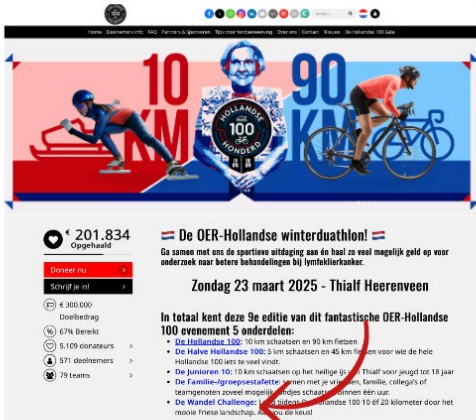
Home Deelnemers info FAQ Partners & Sponsoren Tips voor fondsenwerving Over ons Contact Nieuws De Hollandse 100 Gala

10 KM

90 KM

HOLLANDSE 100 HONDERD

€ 201.834
Opgehaald

Doneer nu >

Schrijf je in! >

€ 300.000
Doelbedrag

67% Bereikt

5.109 donateurs >

571 deelnemers >

79 teams >

De OER-Hollandse winterduathlon!

Ga samen met ons de sportieve uitdaging aan én haal zo veel mogelijk geld op voor onderzoek naar betere behandelingen bij lymfeklierkanker.

Zondag 23 maart 2025 - Thialf Heerenveen

In totaal kent deze 9e editie van dit fantastische OER-Hollandse 100 evenement 5 onderdelen:

- De Hollandse 100: 10 km schaatsen en 90 km fietsen
- De Halve Hollandse 100: 5 km schaatsen en 45 km fietsen voor wie de hele Hollandse 100 iets te veel vindt.
- De Junioren 10: 10 km schaatsen op het heilige ijs van Thialf voor jeugd tot 18 jaar
- De Familie-/groepsestafette: samen met je vrienden, familie, collega's of teamgenoten zoveel mogelijk rondjes schaatsen binnen één uur.
- De Wandel Challenge: L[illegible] 100 10 of 20 kilometer door het mooie Friese landschap. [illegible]u de keus!